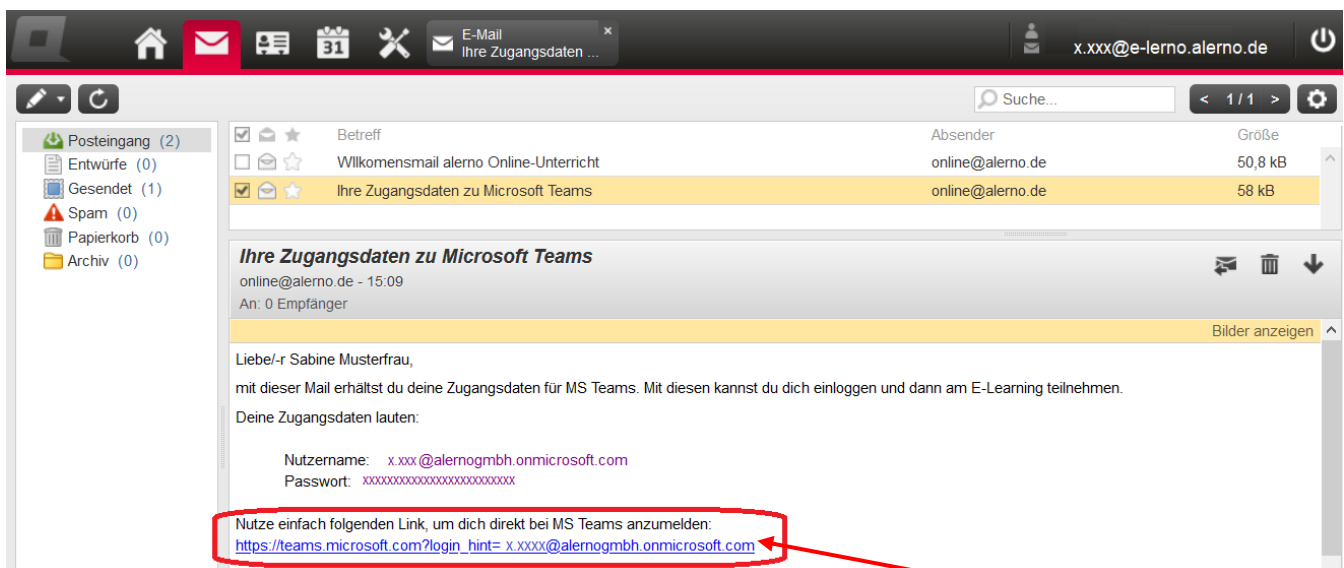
E-Mail
Ihre Zugangsdaten ...

x.xxx@e-lerno.alerno.de

Suche...

< 1/1 >

Posteingang (2)
Entwürfe (0)
Gesendet (1)
Spam (0)
Papierkorb (0)
Archiv (0)

| Betreff | Absender | Größe |
|---|---|---|
| Wllkomensmail alerno Online-Unterricht | online@alerno.de | 50,8 kB |
| Ihre Zugangsdaten zu Microsoft Teams | online@alerno.de | 58 kB |

Ihre Zugangsdaten zu Microsoft Teams
online@alerno.de - 15:09
An: 0 Empfänger

Bilder anzeigen

Liebe/-r Sabine Musterfrau,

mit dieser Mail erhältst du deine Zugangsdaten für MS Teams. Mit diesen kannst du dich einloggen und dann am E-Learning teilnehmen.

Deine Zugangsdaten lauten:

Nutzername: x.xxx@alernogmbh.onmicrosoft.com
Passwort: xxxxxxxxxxxxxxxxxxxxxxxxx

Nutze einfach folgenden Link, um dich direkt bei MS Teams anzumelden:
https://teams.microsoft.com?login_hint= x.xxxx@alernogmbh.onmicrosoft.com